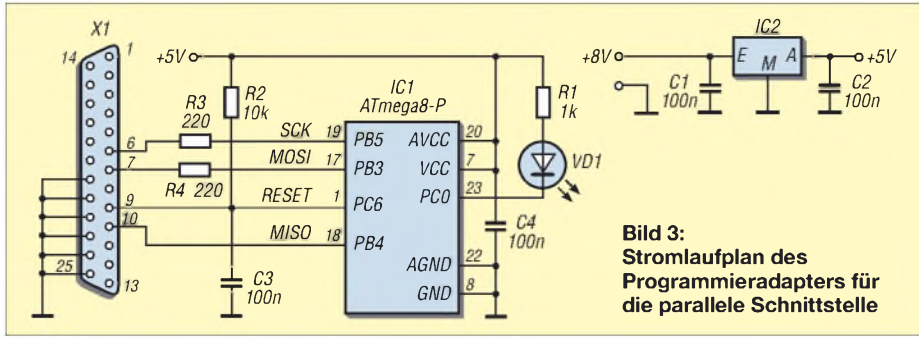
X1
14
1
6
7
9
10
25
13
+5V
R2
10k
R3
220
R4 220
SCK
MOSI
RESET
MISO
19
17
1
18
IC1
ATmega8-P
PB5
PB3
PC6
PB4
AVCC
VCC
PC0
AGND
GND
20
7
23
22
8
R1
1k
VD1
C4
100n
C3
100n
+8V
C1
100n
IC2
E
M
A
+5V
C2
100n

**Bild 3: Stromlaufplan des Programmieradapters für die parallele Schnittstelle**